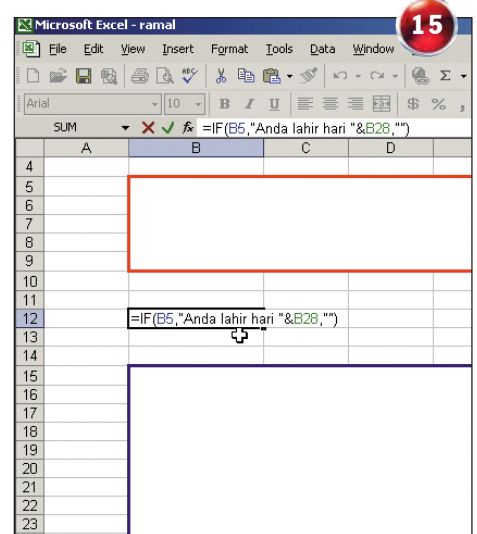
Microsoft Excel - ramal

15

File Edit View Insert Format Tools Data Window

Arial 10 B I U $ %

SUM =IF(B5,"Anda lahir hari "&B28,"")

| | A | B | C | D |
|---|---|---|---|---|
| 4 | | | | |
| 5 | | | | |
| 6 | | | | |
| 7 | | | | |
| 8 | | | | |
| 9 | | | | |
| 10 | | | | |
| 11 | | | | |
| 12 | | =IF(B5,"Anda lahir hari "&B28,"") | | |
| 13 | | | | |
| 14 | | | | |
| 15 | | | | |
| 16 | | | | |
| 17 | | | | |
| 18 | | | | |
| 19 | | | | |
| 20 | | | | |
| 21 | | | | |
| 22 | | | | |
| 23 | | | | |